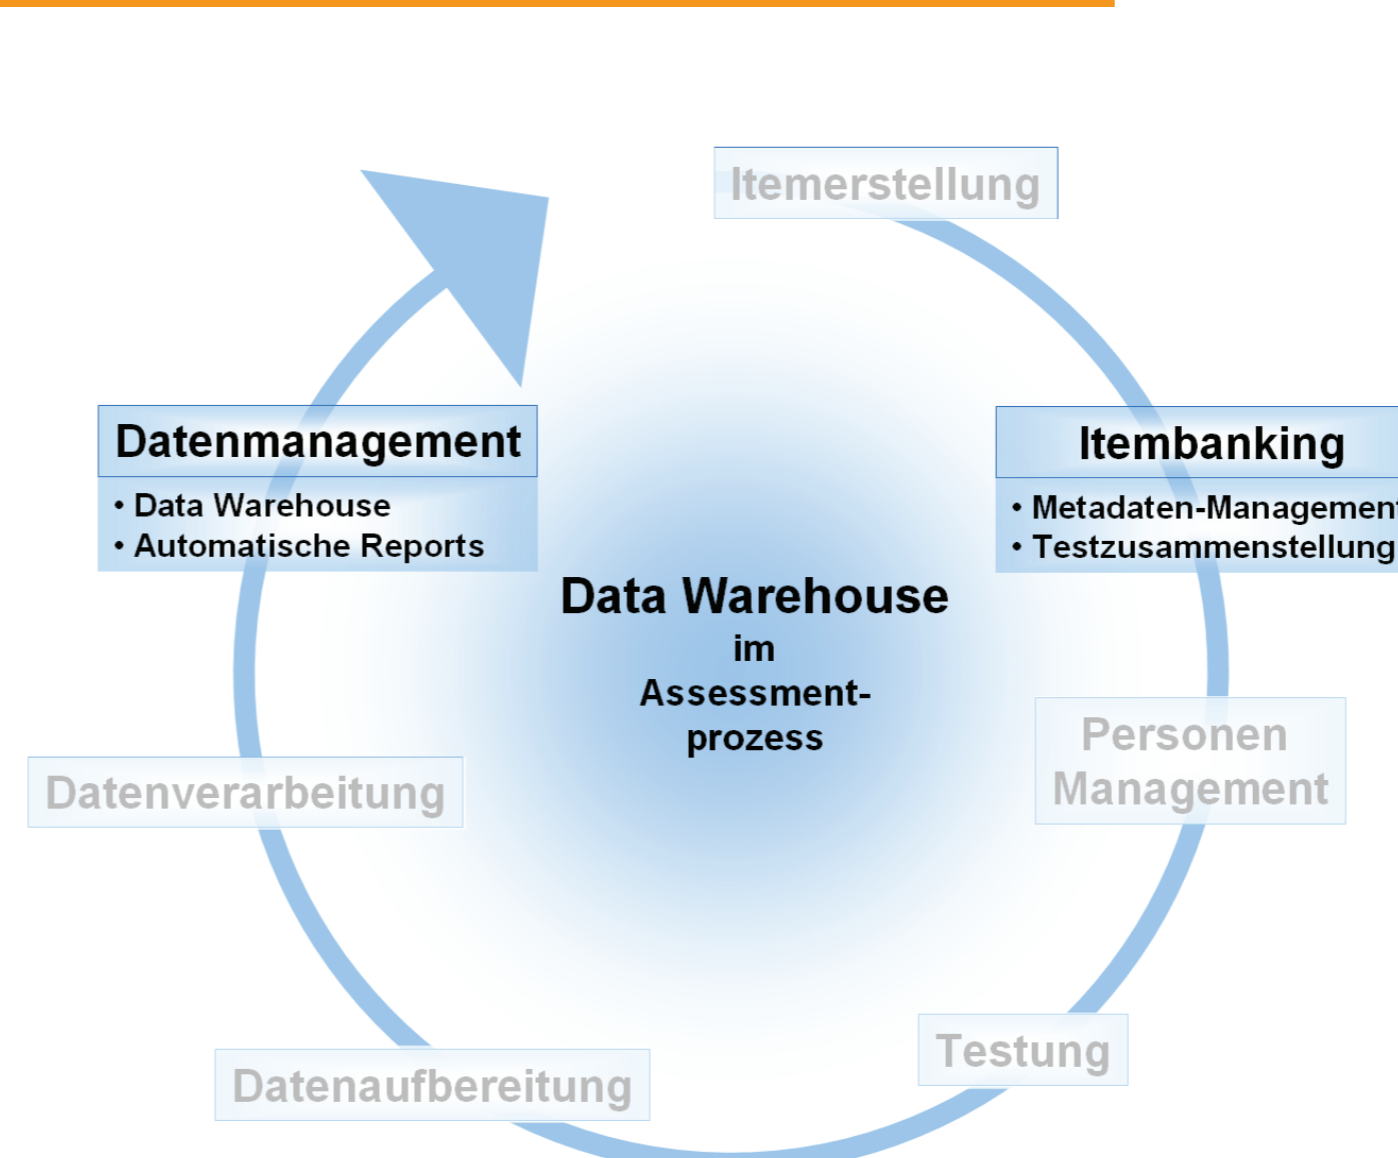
Itemerstellung

Datenmanagement
• Data Warehouse
• Automatische Reports

Itembanking
• Metadaten-Managemen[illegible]
• Testzusammenstellung

Data Warehouse
im
Assessment-
prozess

Personen
Management

Datenverarbeitung

Testung

Datenaufbereitung